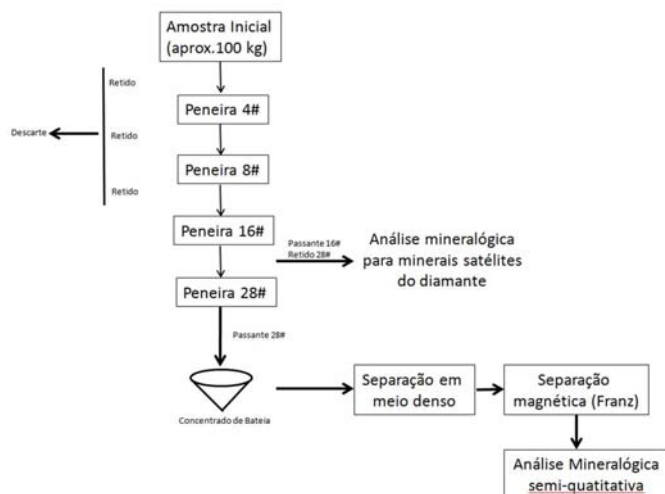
Amostra Inicial (aprox.100 kg)

Retido

Retido

Retido

Descarte

Peneira 4#

Peneira 8#

Peneira 16#

Passante 16#
Retido 28#

Análise mineralógica para minerais satélites do diamante

Peneira 28#

Passante 28#

Concentrado de Bateia

Separação em meio denso

Separação magnética (Franz)

Análise Mineralógica semi-quatitativa